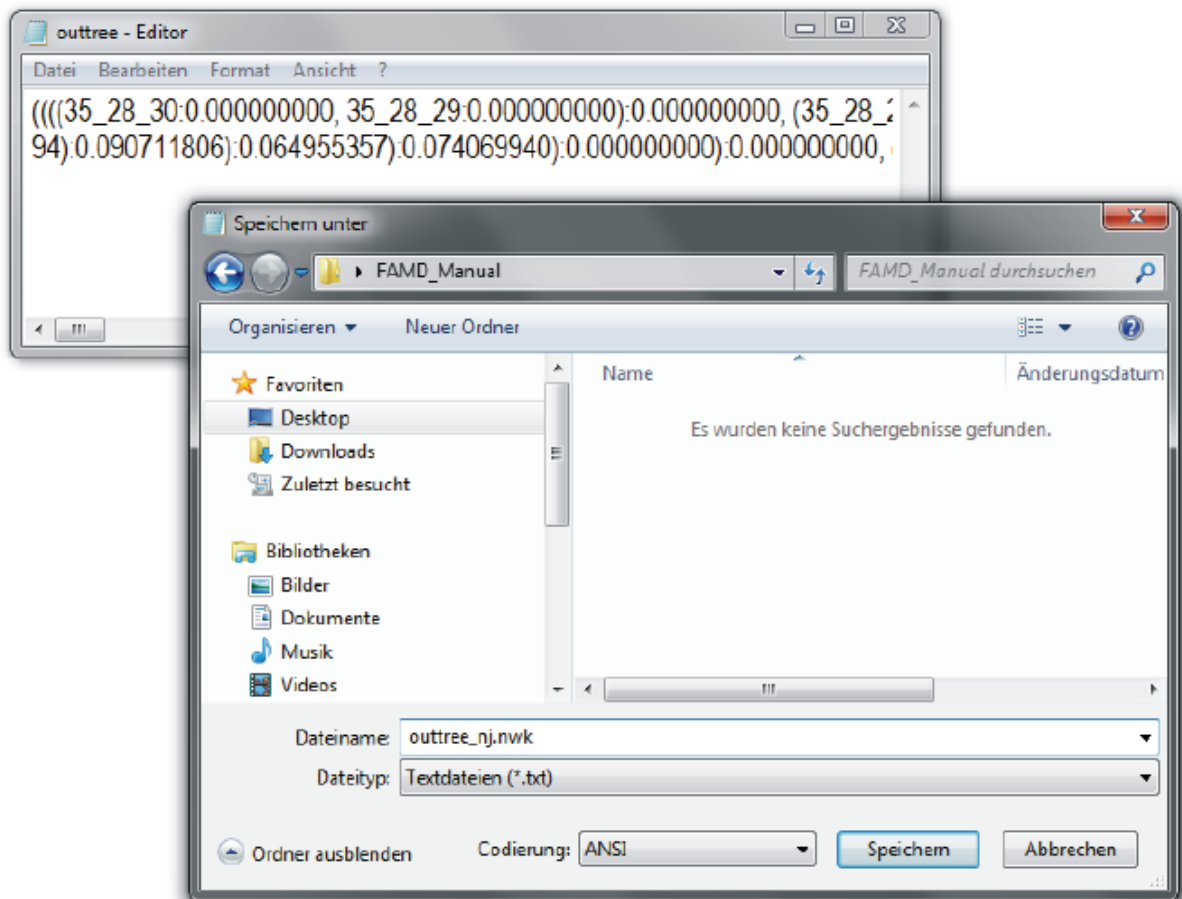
outtree - Editor

Datei Bearbeiten Format Ansicht ?

((((35_28_30:0.000000000, 35_28_29:0.000000000):0.000000000, (35_28_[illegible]
94):0.090711806):0.064955357):0.074069940):0.000000000):0.000000000, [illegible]

Speichern unter

FAMD_Manual

FAMD_Manual durchsuchen

Organisieren ▾ Neuer Ordner

Favoriten
Desktop
Downloads
Zuletzt besucht

Bibliotheken
Bilder
Dokumente
Musik
Videos

Name

Änderungsdatum

Es wurden keine Suchergebnisse gefunden.

Dateiname: outtree_nj.nwk

Dateityp: Textdateien (*.txt)

Ordner ausblenden

Codierung: ANSI

Speichern

Abbrechen